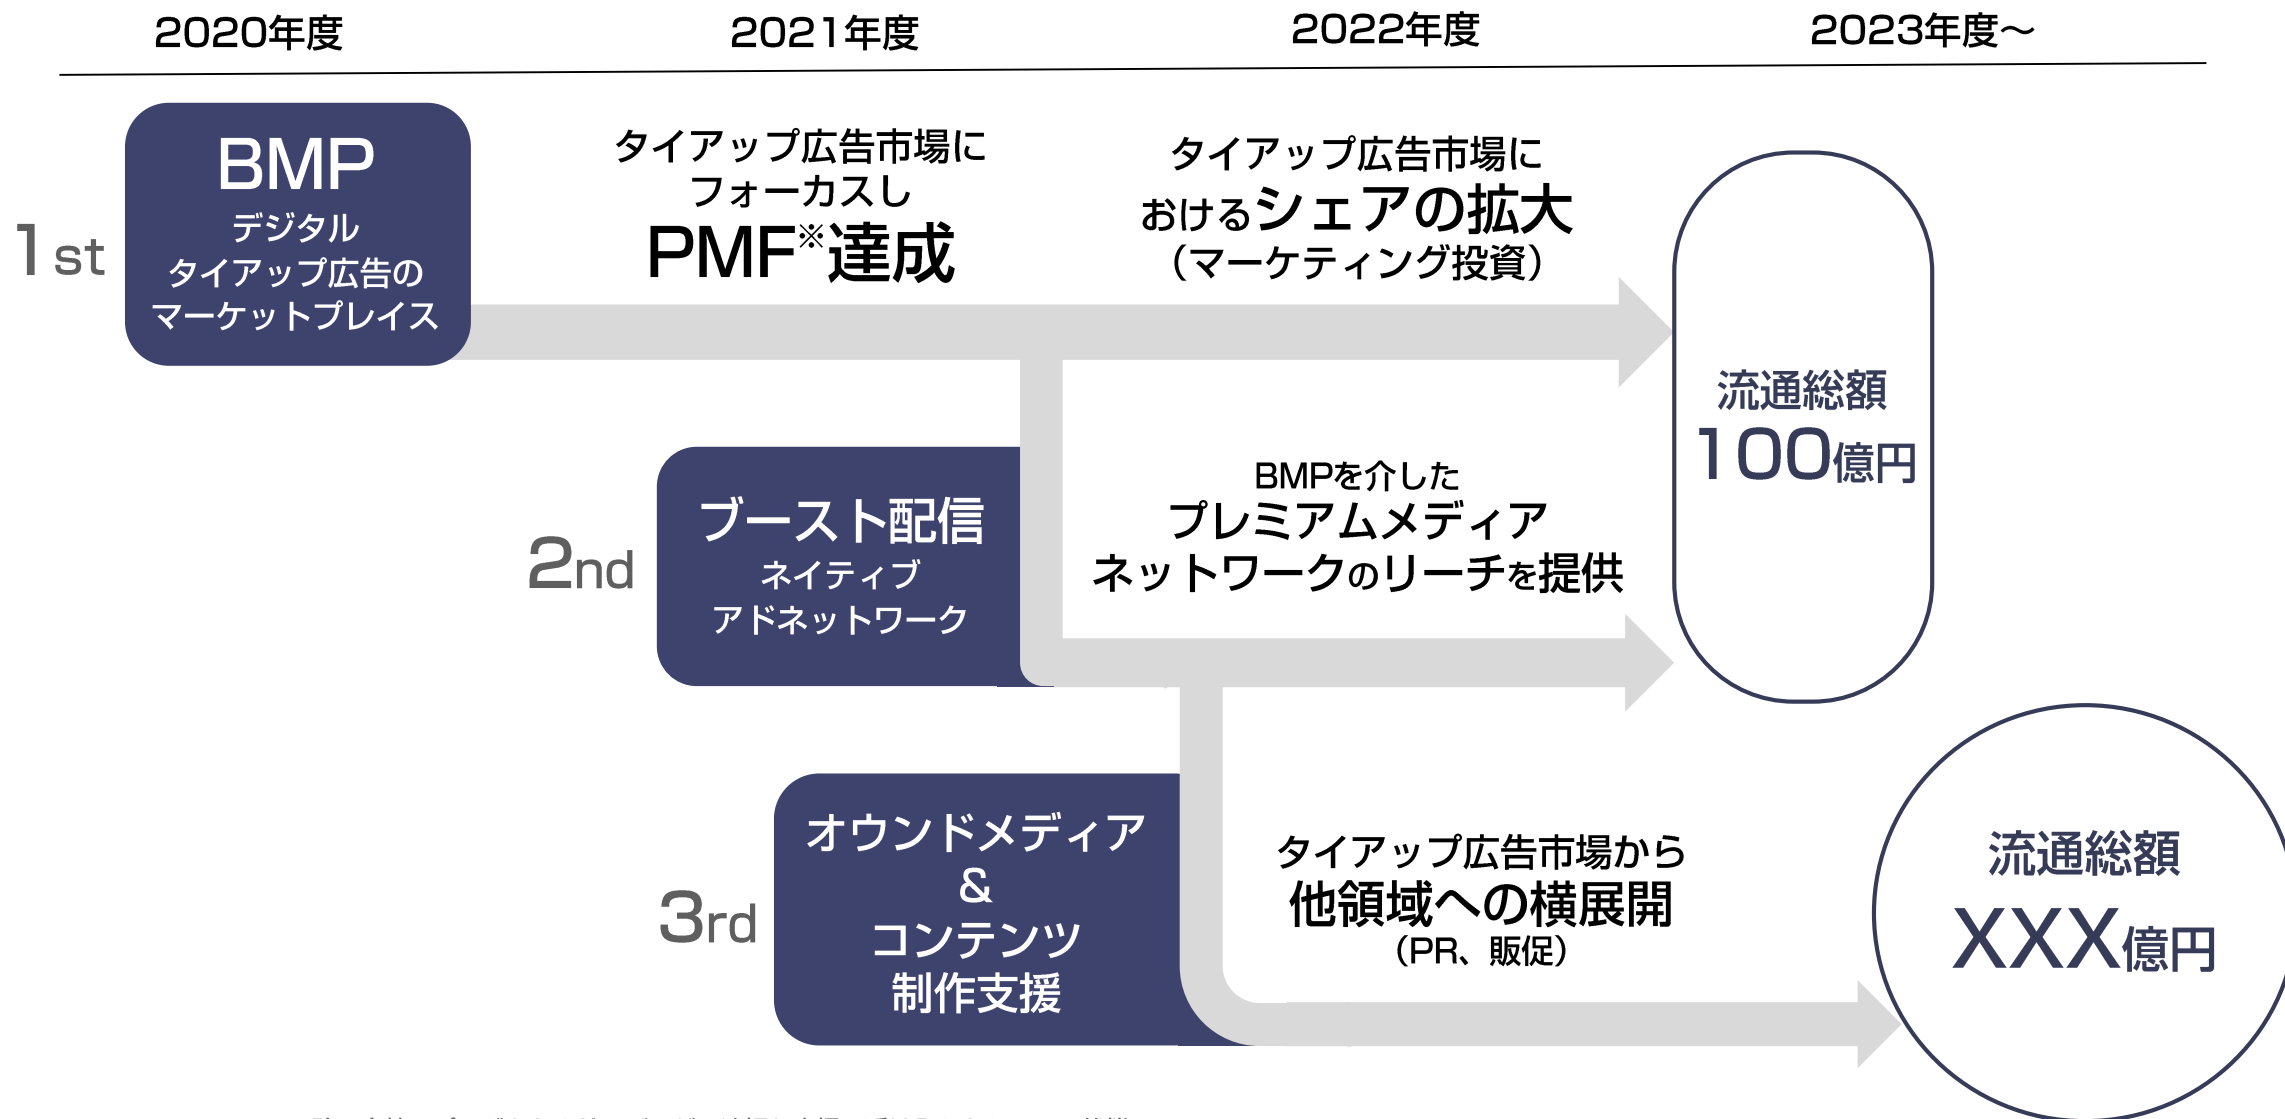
2020年度

2021年度

2022年度

2023年度〜

1st

BMP
デジタル
タイアップ広告の
マーケットプレイス

タイアップ広告市場に
フォーカスし
PMF※達成

タイアップ広告市場に
おけるシェアの拡大
（マーケティング投資）

流通総額
100億円

2nd

ブースト配信
ネイティブ
アドネットワーク

BMPを介した
プレミアムメディア
ネットワークのリーチを提供

3rd

オウンドメディア
&
コンテンツ
制作支援

タイアップ広告市場から
他領域への横展開
（PR、販促）

流通総額
XXX億円

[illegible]